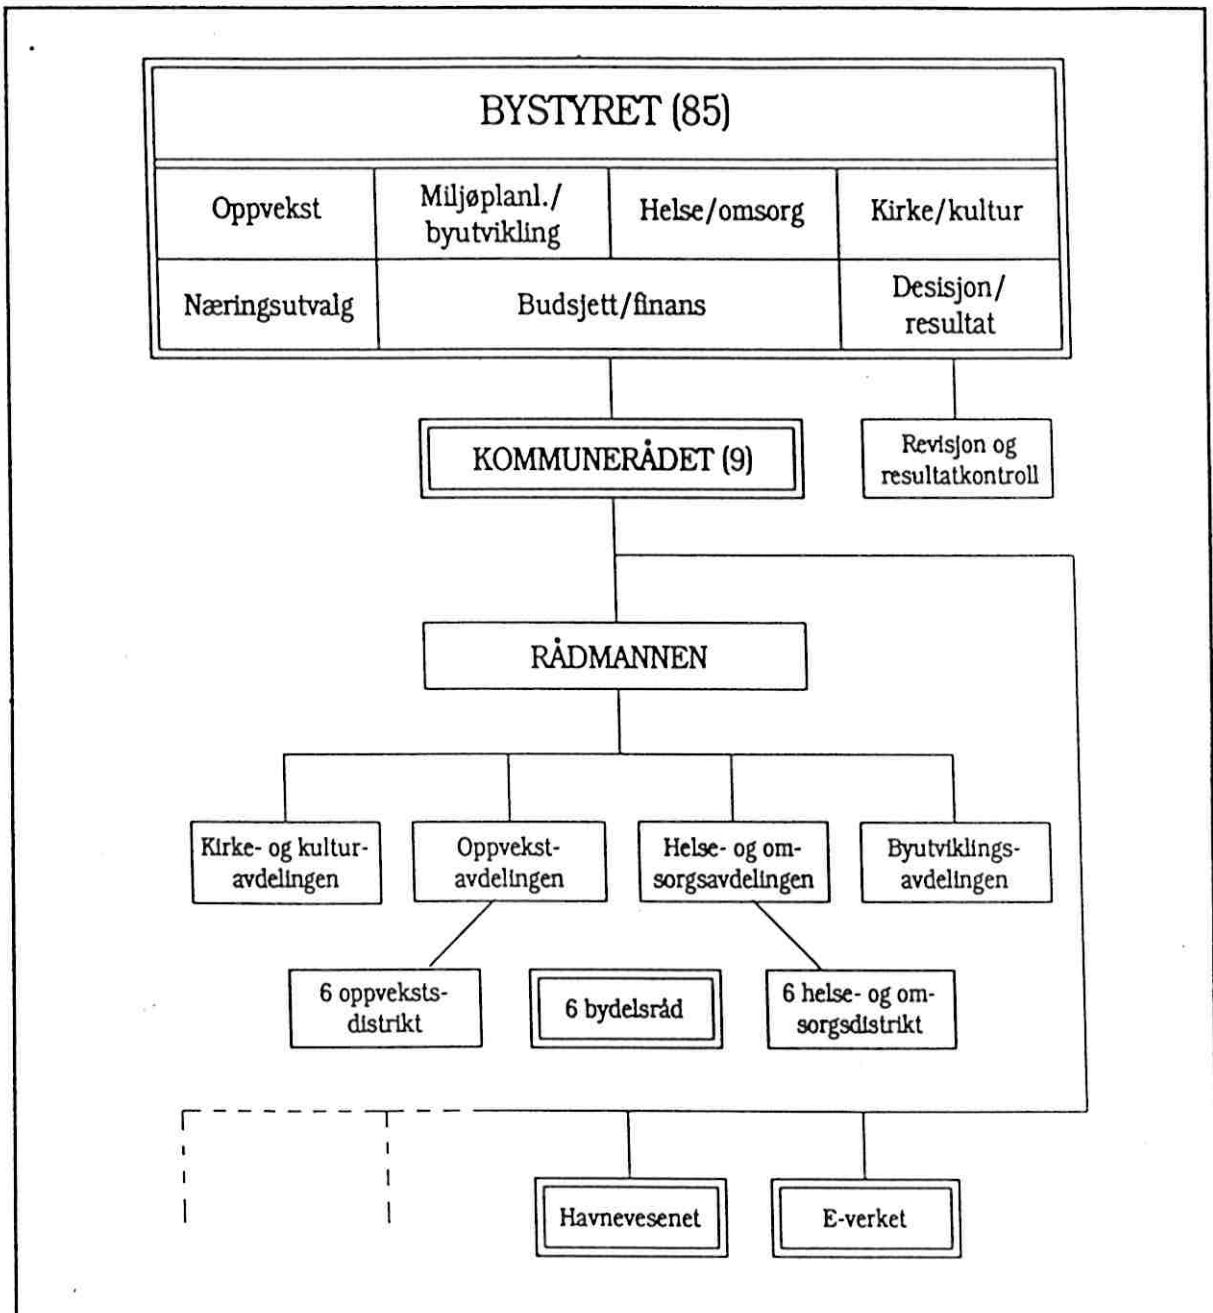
BYSTYRET (85)

| Oppvekst | Miljøplanl./ byutvikling | Helse/omsorg | Kirke/kultur |
|---|---|---|---|
| Næringsutvalg | Budsjett/finans | | Desisjon/ resultat |

KOMMUNERÅDET (9)

Revisjon og resultatkontroll

RÅDMANNEN

Kirke- og kulturavdelingen

Oppvekstavdelingen

Helse- og omsorgsavdelingen

Byutviklingsavdelingen

6 oppvekstsdistrikt

6 bydelsråd

6 helse- og omsorgsdistrikt

Havnevesenet

E-verket